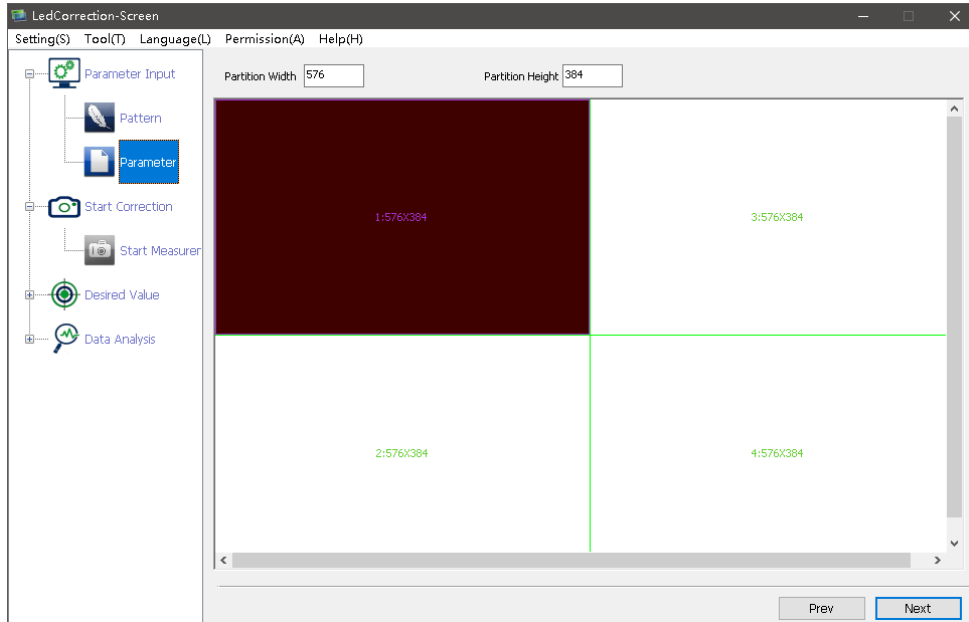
LedCorrection-Screen

Setting(S) Tool(T) Language(L) Permission(A) Help(H)

Parameter Input

Pattern

Parameter

Start Correction

Start Measurer

Desired Value

Data Analysis

Partition Width 576

Partition Height 384

1:576X384

3:576X384

2:576X384

4:576X384

Prev

Next